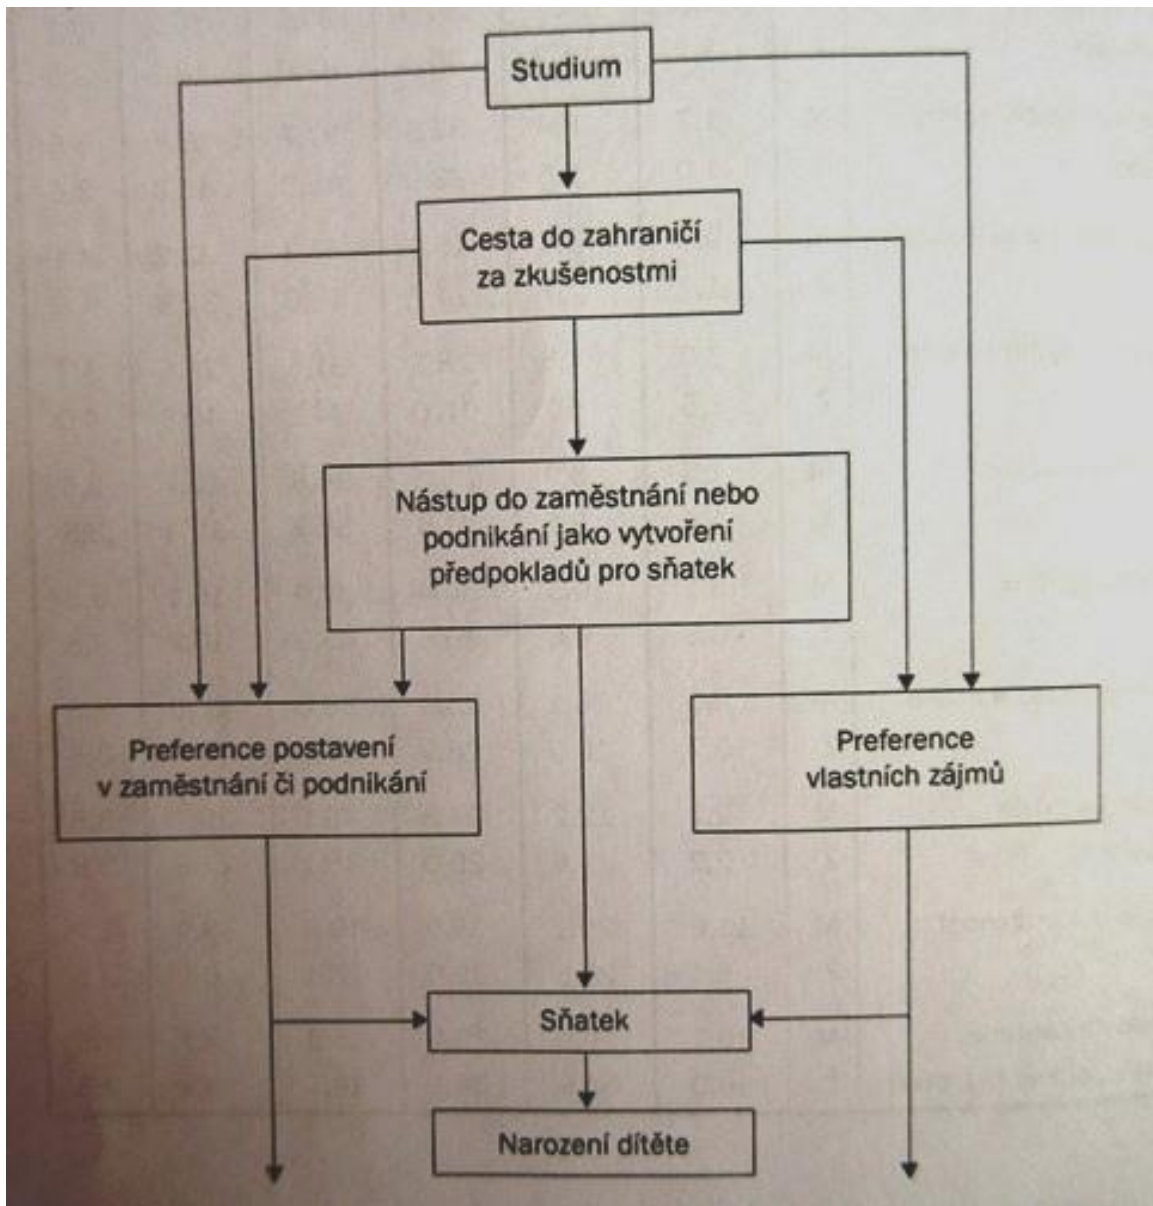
Studium

Cesta do zahraničí za zkušenostmi

Nástup do zaměstnání nebo podnikání jako vytvoření předpokladů pro sňatek

Preference postavení v zaměstnání či podnikání

Preference vlastních zájmů

Sňatek

Narození dítěte